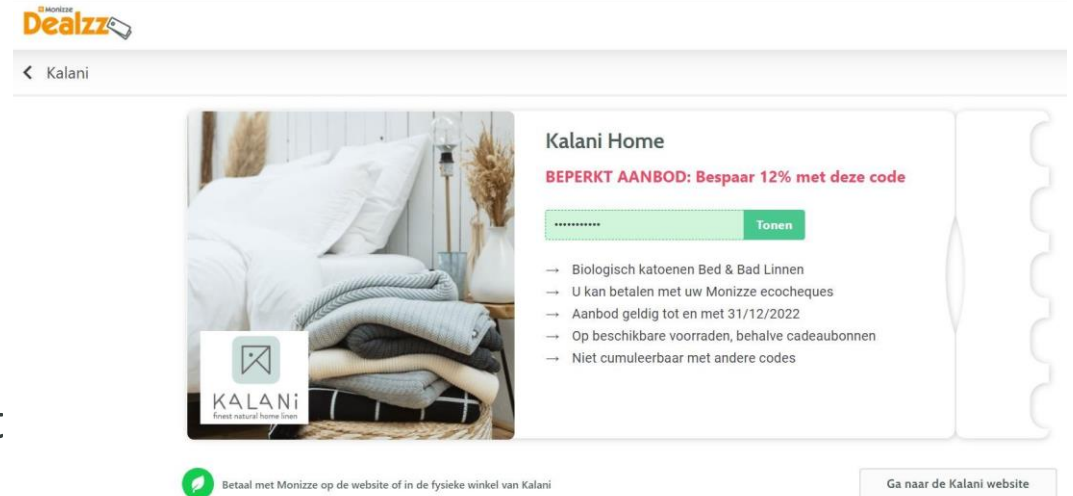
Monizze
Dealzz

< Kalani

KALANi
finest natural home linen

Kalani Home

BEPERKT AANBOD: Bespaar 12% met deze code

........... Tonen

→ Biologisch katoenen Bed & Bad Linnen
→ U kan betalen met uw Monizze ecocheques
→ Aanbod geldig tot en met 31/12/2022
→ Op beschikbare voorraden, behalve cadeaubonnen
→ Niet cumuleerbaar met andere codes

Betaal met Monizze op de website of in de fysieke winkel van Kalani

Ga naar de Kalani website